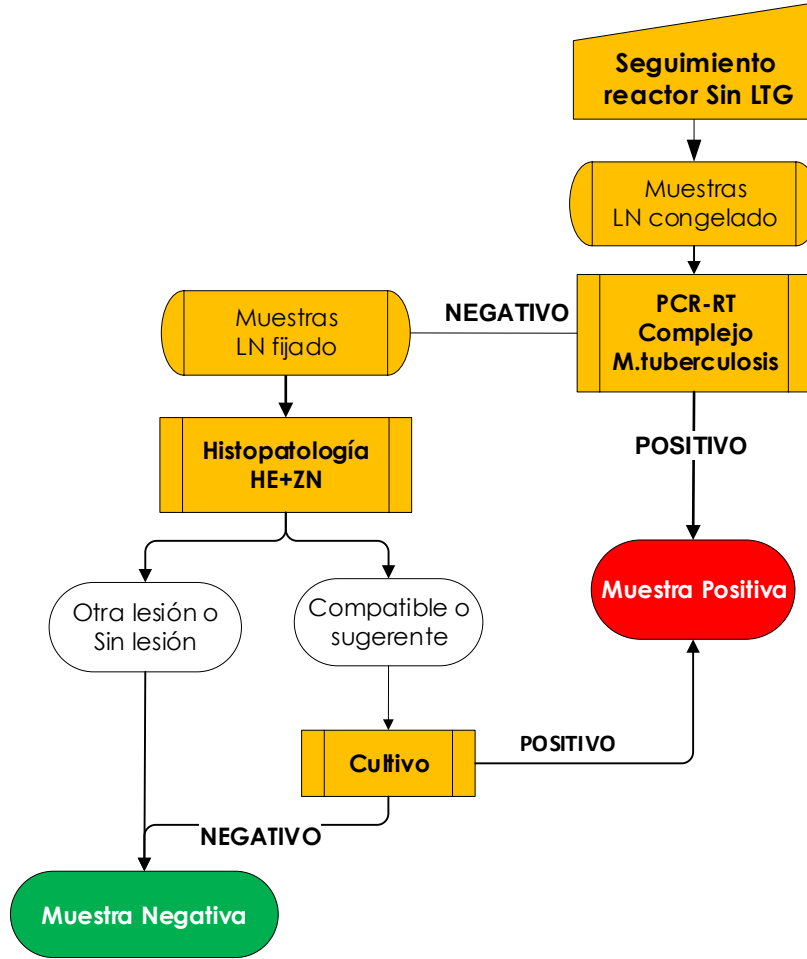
Seguimiento reactor Sin LTG

Muestras LN congelado

PCR-RT Complejo M.tuberculosis

NEGATIVO

Muestras LN fijado

POSITIVO

Histopatología HE+ZN

Muestra Positiva

Otra lesión o Sin lesión

Compatible o sugerente

Cultivo

POSITIVO

NEGATIVO

Muestra Negativa